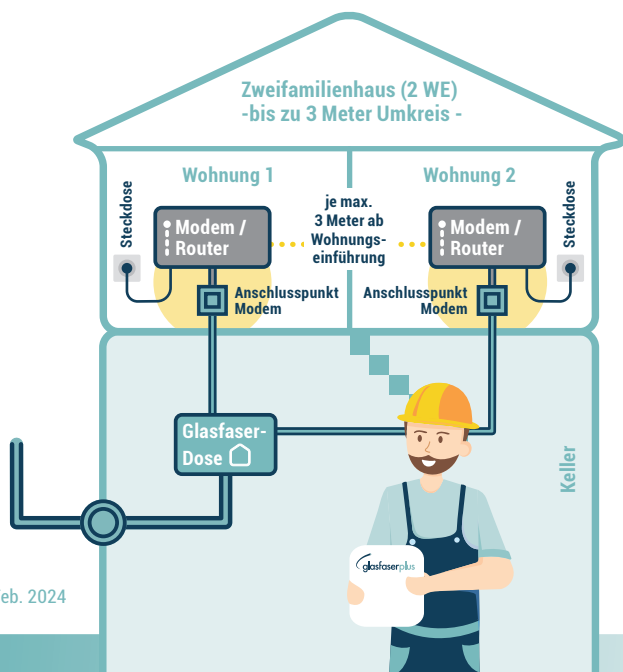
Zweifamilienhaus (2 WE)
-bis zu 3 Meter Umkreis -

Wohnung 1

Wohnung 2

Steckdose

Modem / Router

je max. 3 Meter ab Wohnungseinführung

Modem / Router

Steckdose

Anschlusspunkt Modem

Anschlusspunkt Modem

Glasfaser-Dose

Keller

glasfaserplus

eb. 2024